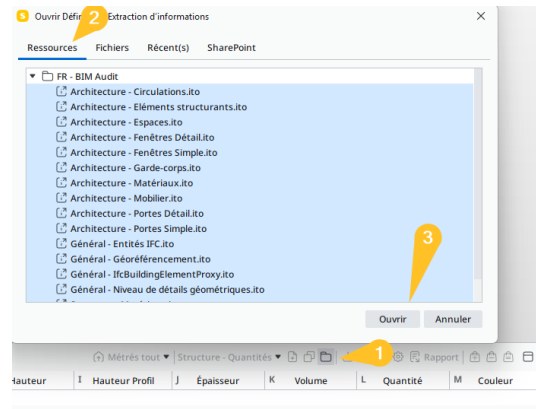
Ouvrir Défin 2 Extraction d'informations

Ressources Fichiers Récent(s) SharePoint

FR - BIM Audit
Architecture - Circulations.ito
Architecture - Eléments structurants.ito
Architecture - Espaces.ito
Architecture - Fenêtres Détail.ito
Architecture - Fenêtres Simple.ito
Architecture - Garde-corps.ito
Architecture - Matériaux.ito
Architecture - Mobilier.ito
Architecture - Portes Détail.ito
Architecture - Portes Simple.ito
Général - Entités IFC.ito
Général - Géoréférencement.ito
Général - IfcBuildingElementProxy.ito
Général - Niveau de détails géométriques.ito

3

Ouvrir Annuler

Métrés tout Structure - Quantités 1 Rapport

Hauteur I Hauteur Profil J Épaisseur K Volume L Quantité M Couleur